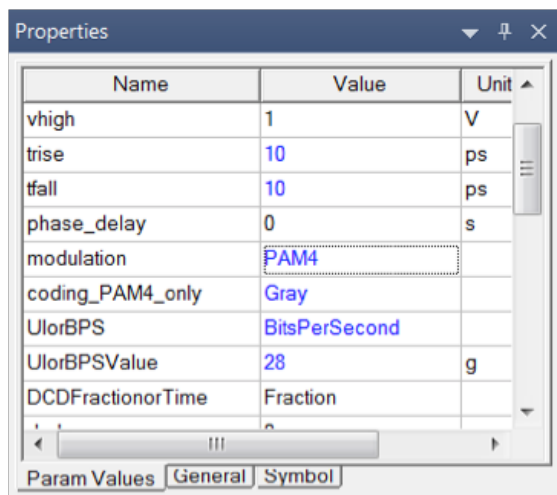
Properties

| Name | Value | Unit |
|---|---|---|
| vhigh | 1 | V |
| trise | 10 | ps |
| tfall | 10 | ps |
| phase_delay | 0 | s |
| modulation | PAM4 | |
| coding_PAM4_only | Gray | |
| UlorBPS | BitsPerSecond | |
| UlorBPSValue | 28 | g |
| DCDFractionorTime | Fraction | |

Param Values | General | Symbol